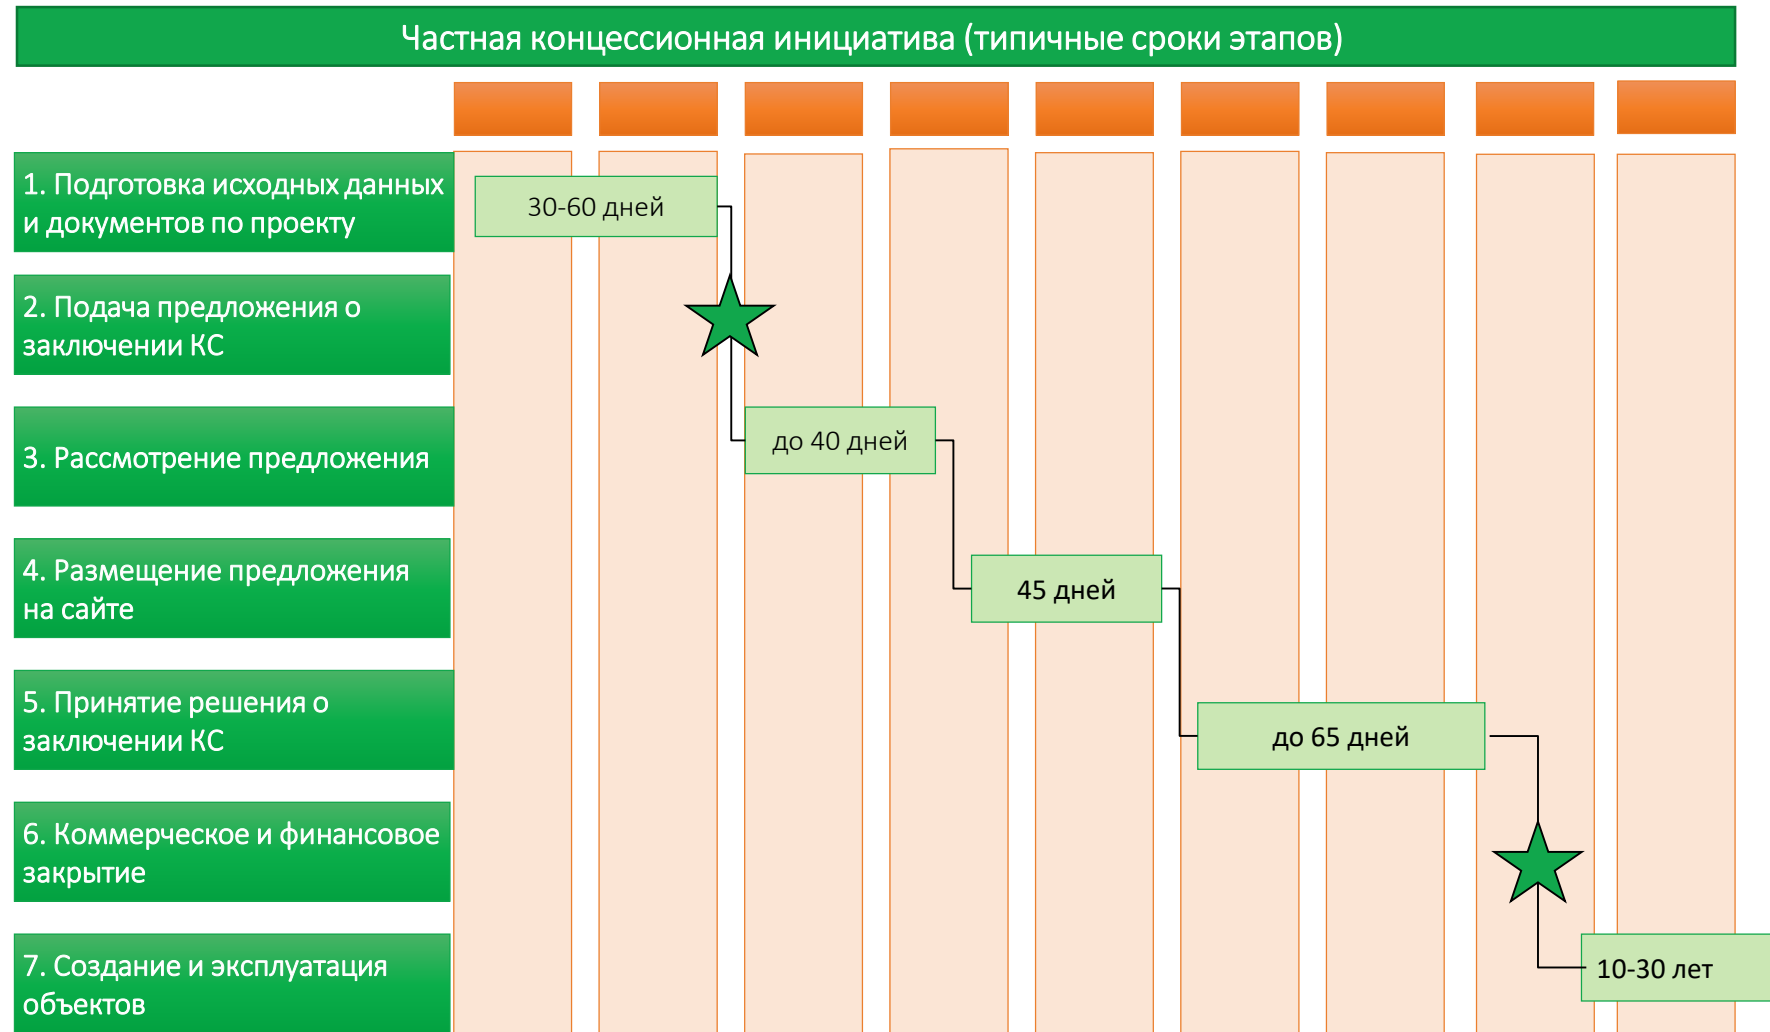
Частная концессионная инициатива (типичные сроки этапов)

1. Подготовка исходных данных и документов по проекту

2. Подача предложения о заключении КС

3. Рассмотрение предложения

4. Размещение предложения на сайте

5. Принятие решения о заключении КС

6. Коммерческое и финансовое закрытие

7. Создание и эксплуатация объектов

30-60 дней

до 40 дней

45 дней

до 65 дней

10-30 лет